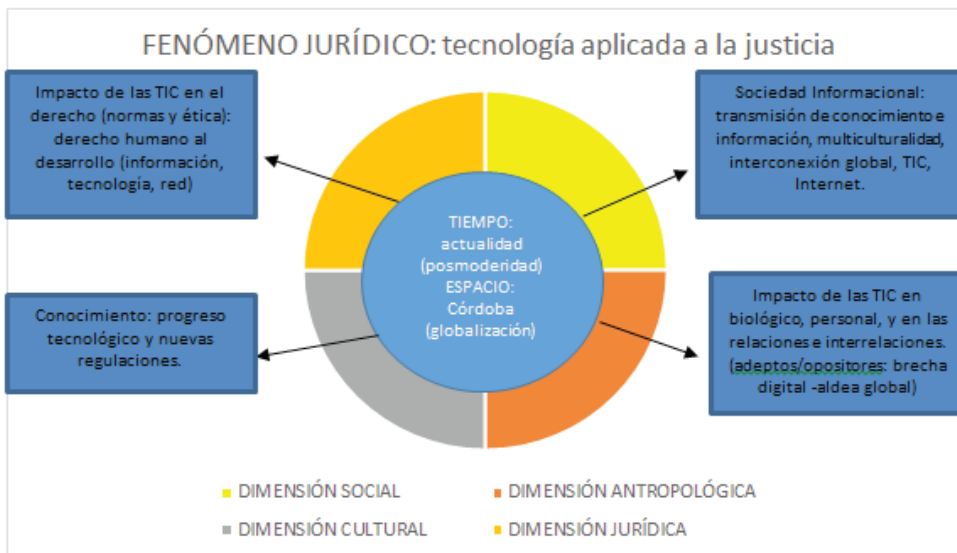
FENÓMENO JURÍDICO: tecnología aplicada a la justicia

Impacto de las TIC en el derecho (normas y ética): derecho humano al desarrollo (información, tecnología, red)

Sociedad Informacional: transmisión de conocimiento e información, multiculturalidad, interconexión global, TIC, Internet.

TIEMPO: actualidad (posmoderidad)
ESPACIO: Córdoba (globalización)

Conocimiento: progreso tecnológico y nuevas regulaciones.

Impacto de las TIC en biológico, personal, y en las relaciones e interrelaciones. (adeptos/opositores: brecha digital -aldea global)

DIMENSIÓN SOCIAL
DIMENSIÓN ANTROPOLÓGICA
DIMENSIÓN CULTURAL
DIMENSIÓN JURÍDICA